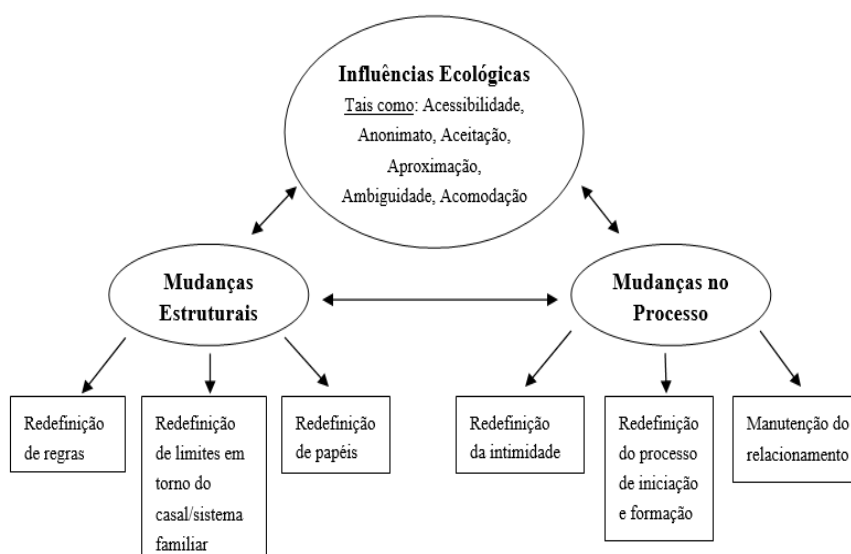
Influências Ecológicas
Tais como: Acessibilidade, Anonimato, Aceitação, Aproximação, Ambiguidade, Acomodação

Mudanças Estruturais

Mudanças no Processo

Redefinição de regras

Redefinição de limites em torno do casal/sistema familiar

Redefinição de papéis

Redefinição da intimidade

Redefinição do processo de iniciação e formação

Manutenção do relacionamento